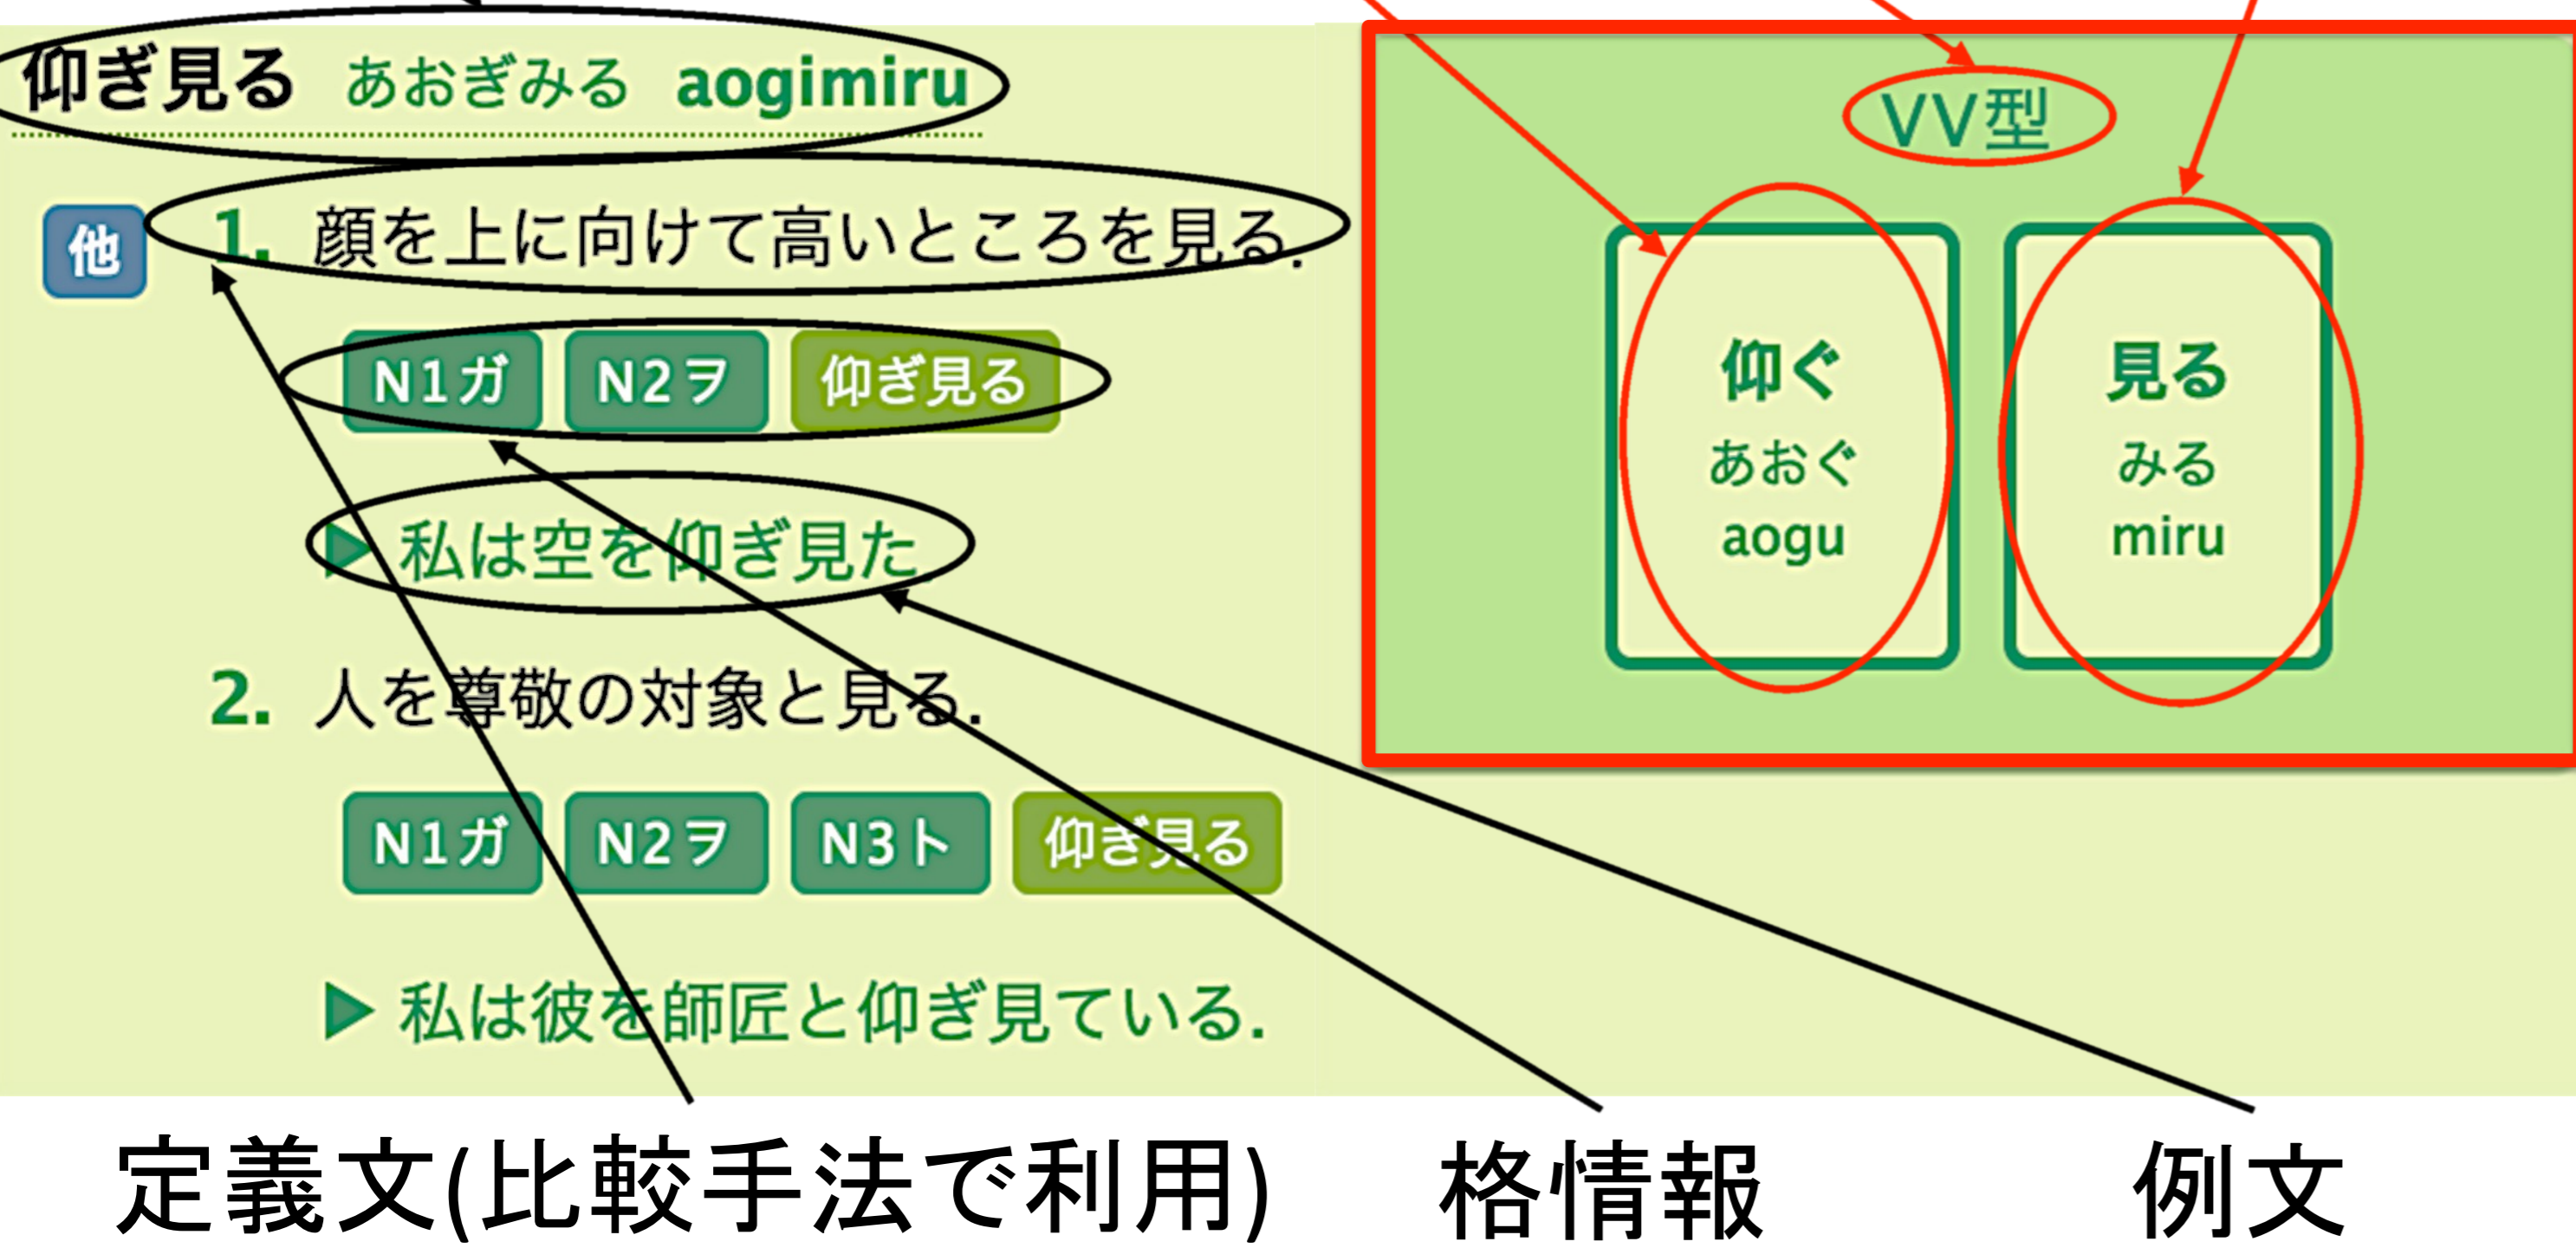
仰ぎ見る あおぎみる aogimiru

他 1. 顔を上に向けて高いところを見る.

N1ガ N2ヲ 仰ぎ見る

▶ 私は空を仰ぎ見た

2. 人を尊敬の対象と見る.

N1ガ N2ヲ N3ト 仰ぎ見る

▶ 私は彼を師匠と仰ぎ見ている.

VV型

仰ぐ
あおぐ
aogu

見る
みる
miru

定義文(比較手法で利用)

格情報

例文